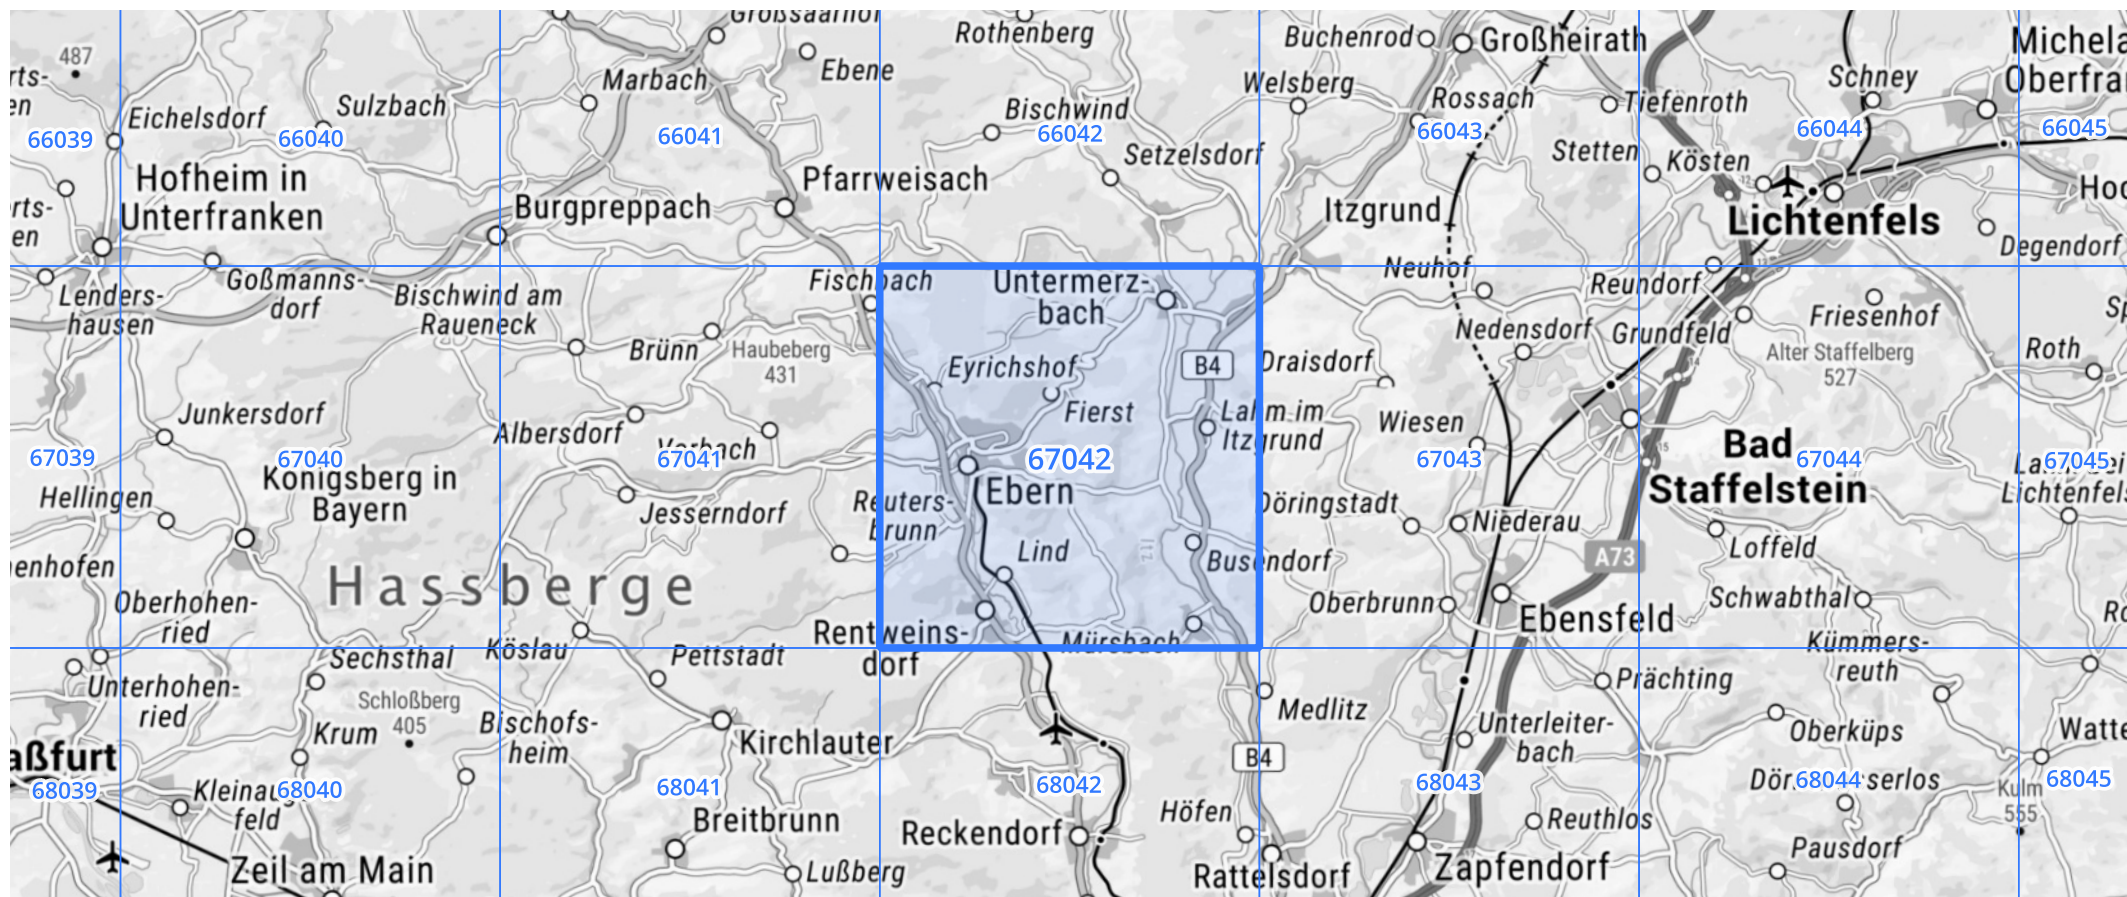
Großsaarnor
487
rts-
en
66039
Eichelsdorf
66040
Sulzbach
Marbach
Ebene
66041
Rothenberg
Bischwind
66042
Setzelsdorf
Buchenrod
Großheirath
Welsberg
Rossach
Tiefenroth
66043
Stetten
Schney
66044
Michela
Oberfra
66045
Hofheim in Unterfranken
rts-
en
Burgpreppach
Pfarrweisach
Itzgrund
Kösten
Lichtenfels
Hoc
Degendorf
Lenders-hausen
Goßmanns-dorf
Bischwind am Raueneck
Fischbach
Untermerz-bach
Neuhof
Reundorf
Friesenhof
Sp
Brünn
Haubeberg 431
Eyrichshof
B4
Draisdorf
Nedensdorf
Grundfeld
Alter Staffelberg 527
Roth
Junkersdorf
Albersdorf
Vorbach
Fierst
Lahm im Itzgrund
Wiesen
67039
67040
67041
67042
67043
67044
67045
Hellingen
Königsberg in Bayern
Jesserndorf
Reutersbrunn
Ebern
Döringstadt
Niederau
Bad Staffelstein
La
Lichtenfels
enhofen
Lind
Busendorf
A73
Loffeld
Hassberge
Oberhohen-ried
Oberbrunn
Ebensfeld
Schwabthal
Ro
Köslau
Pettstadt
Rentweins-dorf
Mürsbach
Kümmers-reuth
Sechsthal
Unterhohen-ried
Schloßberg 405
Krum
Bischofs-heim
Kirchlauter
Medlitz
Prächting
Unterleiter-bach
Oberküps
Watte
aßfurt
68039
Kleinau
68040
feld
68041
68042
B4
68043
Dör
68044
serlos
Kulm 555
68045
Breitbrunn
Reckendorf
Höfen
Reuthlos
Pausdorf
Zeil am Main
Lußberg
Rattelsdorf
Zapfendorf